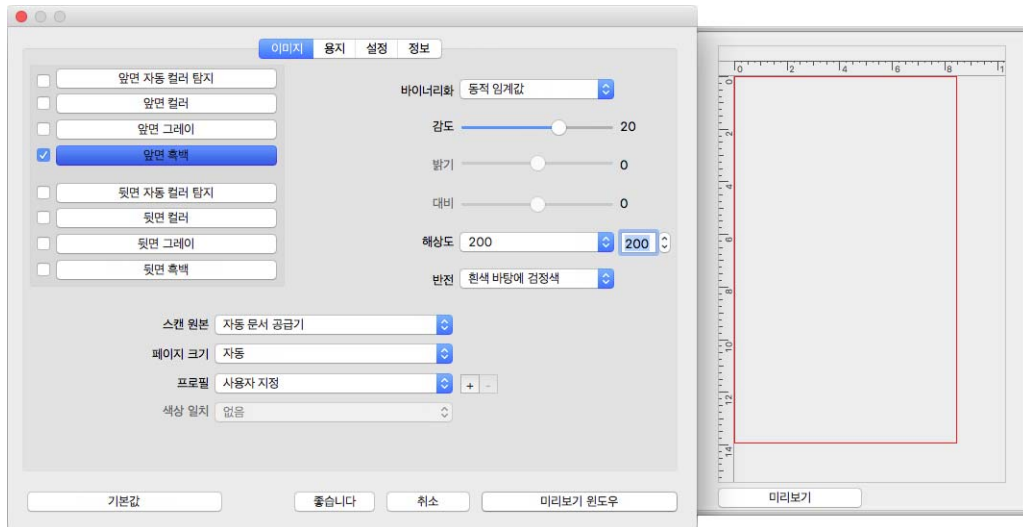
이미지 용지 설정 정보

앞면 자동 컬러 탐지
앞면 컬러
앞면 그레이
앞면 흑백
뒷면 자동 컬러 탐지
뒷면 컬러
뒷면 그레이
뒷면 흑백

바이너리화 동적 임계값
감도 20
밝기 0
대비 0
해상도 200 200
반전 흰색 바탕에 검정색

스캔 원본 자동 문서 공급기
페이지 크기 자동
프로필 사용자 지정 + -
색상 일치 없음

기본값 좋습니다 취소 미리보기 윈도우

0 2 4 6 8 1
0 2 4 6 8 10 12 14

미리보기